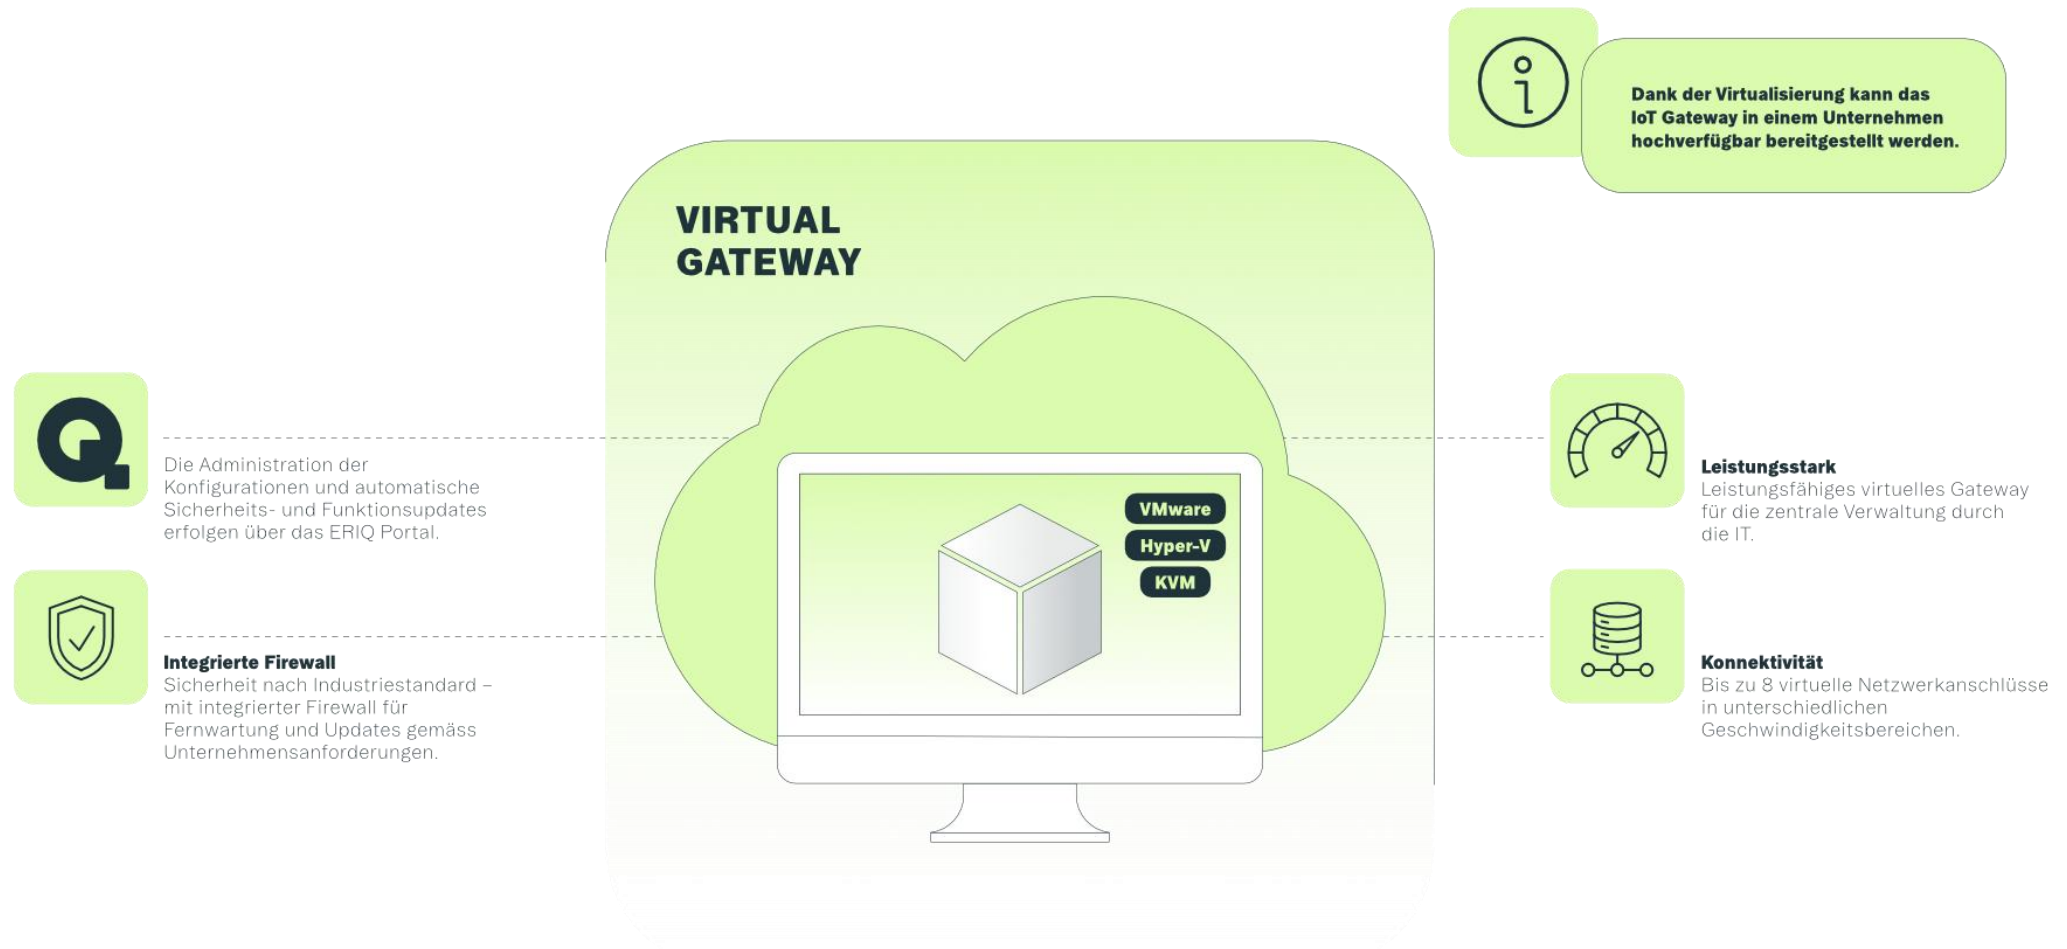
Dank der Virtualisierung kann das IoT Gateway in einem Unternehmen hochverfügbar bereitgestellt werden.

VIRTUAL GATEWAY

Die Administration der Konfigurationen und automatische Sicherheits- und Funktionsupdates erfolgen über das ERIQ Portal.

Integrierte Firewall
Sicherheit nach Industriestandard – mit integrierter Firewall für Fernwartung und Updates gemäss Unternehmensanforderungen.

VMware
Hyper-V
KVM

Leistungsstark
Leistungsfähiges virtuelles Gateway für die zentrale Verwaltung durch die IT.

Konnektivität
Bis zu 8 virtuelle Netzwerkanschlüsse in unterschiedlichen Geschwindigkeitsbereichen.